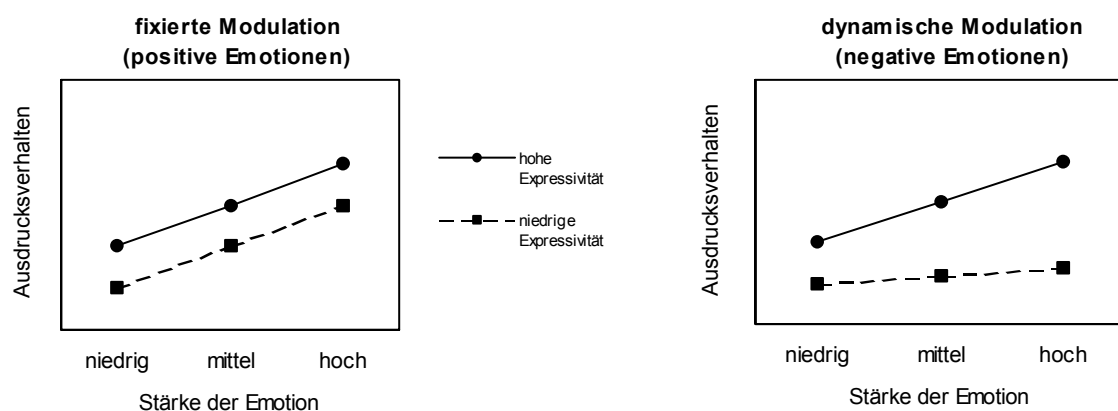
fixierte Modulation
(positive Emotionen)

Ausdrucksverhalten

niedrig mittel hoch

Stärke der Emotion

hohe Expressivität

niedrige Expressivität

dynamische Modulation
(negative Emotionen)

Ausdrucksverhalten

niedrig mittel hoch

Stärke der Emotion